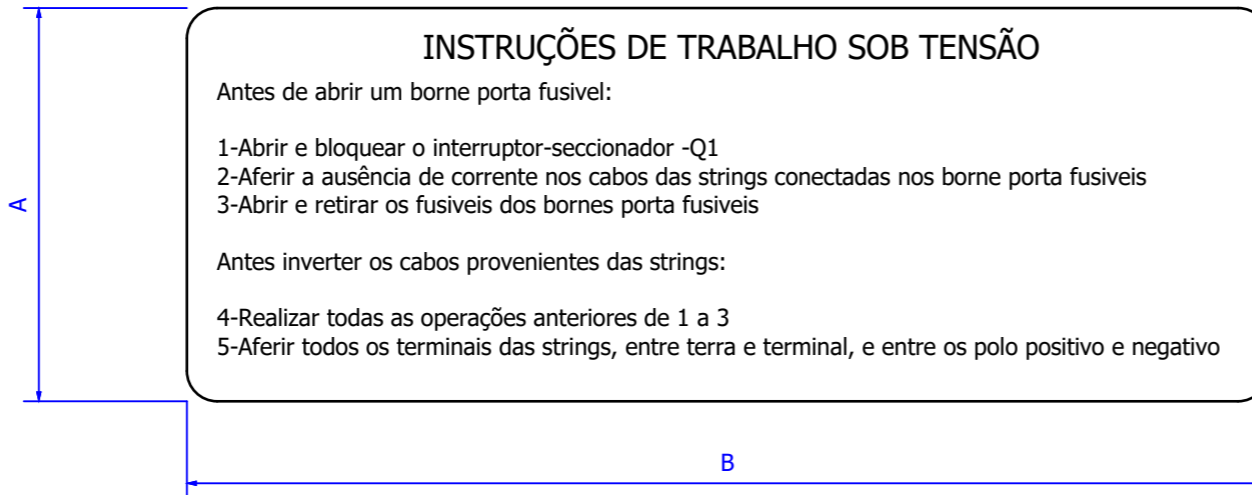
A

INSTRUÇÕES DE TRABALHO SOB TENSÃO

Antes de abrir um borne porta fusivel:

1-Abrir e bloquear o interruptor-seccionador -Q1
2-Aferir a ausência de corrente nos cabos das strings conectadas nos borne porta fusiveis
3-Abrir e retirar os fusiveis dos bornes porta fusiveis

Antes inverter os cabos provenientes das strings:

4-Realizar todas as operações anteriores de 1 a 3
5-Aferir todos os terminais das strings, entre terra e terminal, e entre os polo positivo e negativo

B